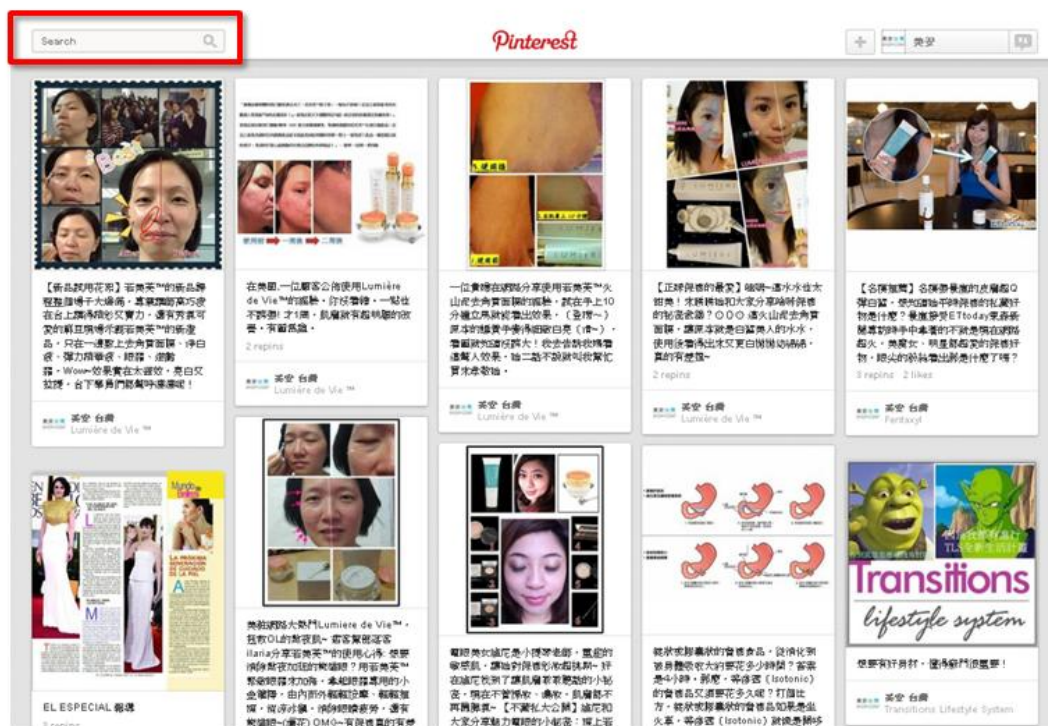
Search

Pinterest

英安

【新品試用花絮】若美芙™的新品棒
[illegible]
Wow~效果實在太驚艷，是白又
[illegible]

英安 台灣
Lumière de Vie™

在美國,一位顧客分享使用Lumière de Vie™的經驗，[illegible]
2 repins

英安 台灣
Lumière de Vie™

一位美國在網路分享使用若美芙™火山泥去角質面膜的經驗，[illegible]

英安 台灣
Lumière de Vie™

【正妹保養的最愛】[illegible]
2 repins

英安 台灣
Lumière de Vie™

【名模推薦】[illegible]
3 repins 2 likes

英安 台灣
Pentaxyl

Mundo

EL ESPECIAL 報導
2 repins

美妝部落大師們Lumière de Vie™，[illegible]

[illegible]

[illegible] (Isotonic) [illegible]

Transitions
lifestyle system
TL

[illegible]

英安 台灣
Transitions Lifestyle System